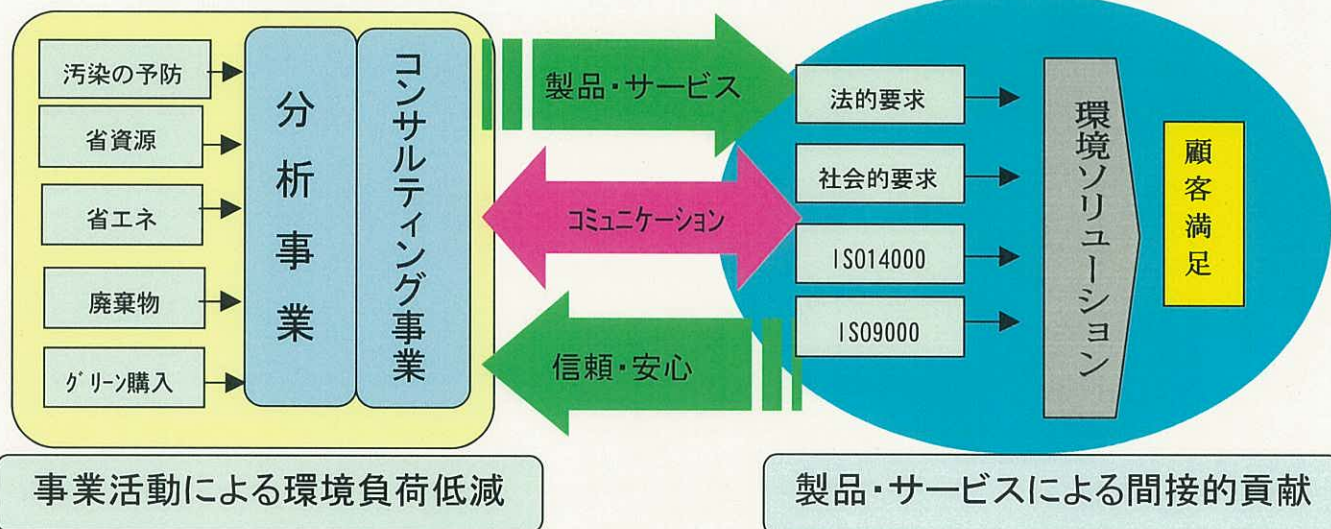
汚染の予防

省資源

省エネ

廃棄物

ｸﾞﾘｰﾝ購入

分析事業

コンサルティング事業

製品・サービス

コミュニケーション

信頼・安心

法的要求

社会的要求

ISO14000

ISO9000

環境ソリューション

顧客満足

事業活動による環境負荷低減

製品・サービスによる間接的貢献